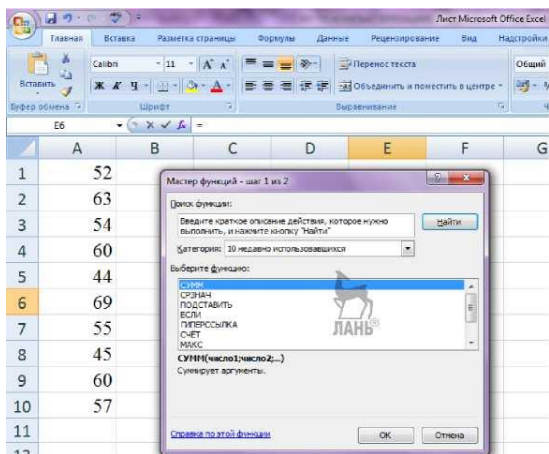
Лист Microsoft Office Excel

Главная Вставка Разметка страницы Формулы Данные Рецензирование Вид Надстройки

Вставить Calibri 11 A A Перенос текста Общий

Ж К Ч Объединить и поместить в центре

Буфер обмена Шрифт Выравнивание

E6 =

| | A | B | C | D | E | F | G |
|---|---|---|---|---|---|---|---|
| 1 | 52 | | | | | | |
| 2 | 63 | | | | | | |
| 3 | 54 | | | | | | |
| 4 | 60 | | | | | | |
| 5 | 44 | | | | | | |
| 6 | 69 | | | | | | |
| 7 | 55 | | | | | | |
| 8 | 45 | | | | | | |
| 9 | 60 | | | | | | |
| 10 | 57 | | | | | | |
| 11 | | | | | | | |

Мастер функций - шаг 1 из 2

Поиск функции:

Введите краткое описание действия, которое нужно выполнить, и нажмите кнопку "Найти"

Найти

Категория: 10 недавно использовавшихся

Выберите функцию:

СУММ
СРЗНАЧ
ПОДСТАВИТЬ
ЕСЛИ
ГИПЕРССЫЛКА
СЧЁТ
МАКС

СУММ(число1;число2;...)
Суммирует аргументы.

Справка по этой функции

ОК Отмена

ЛАНЬ®